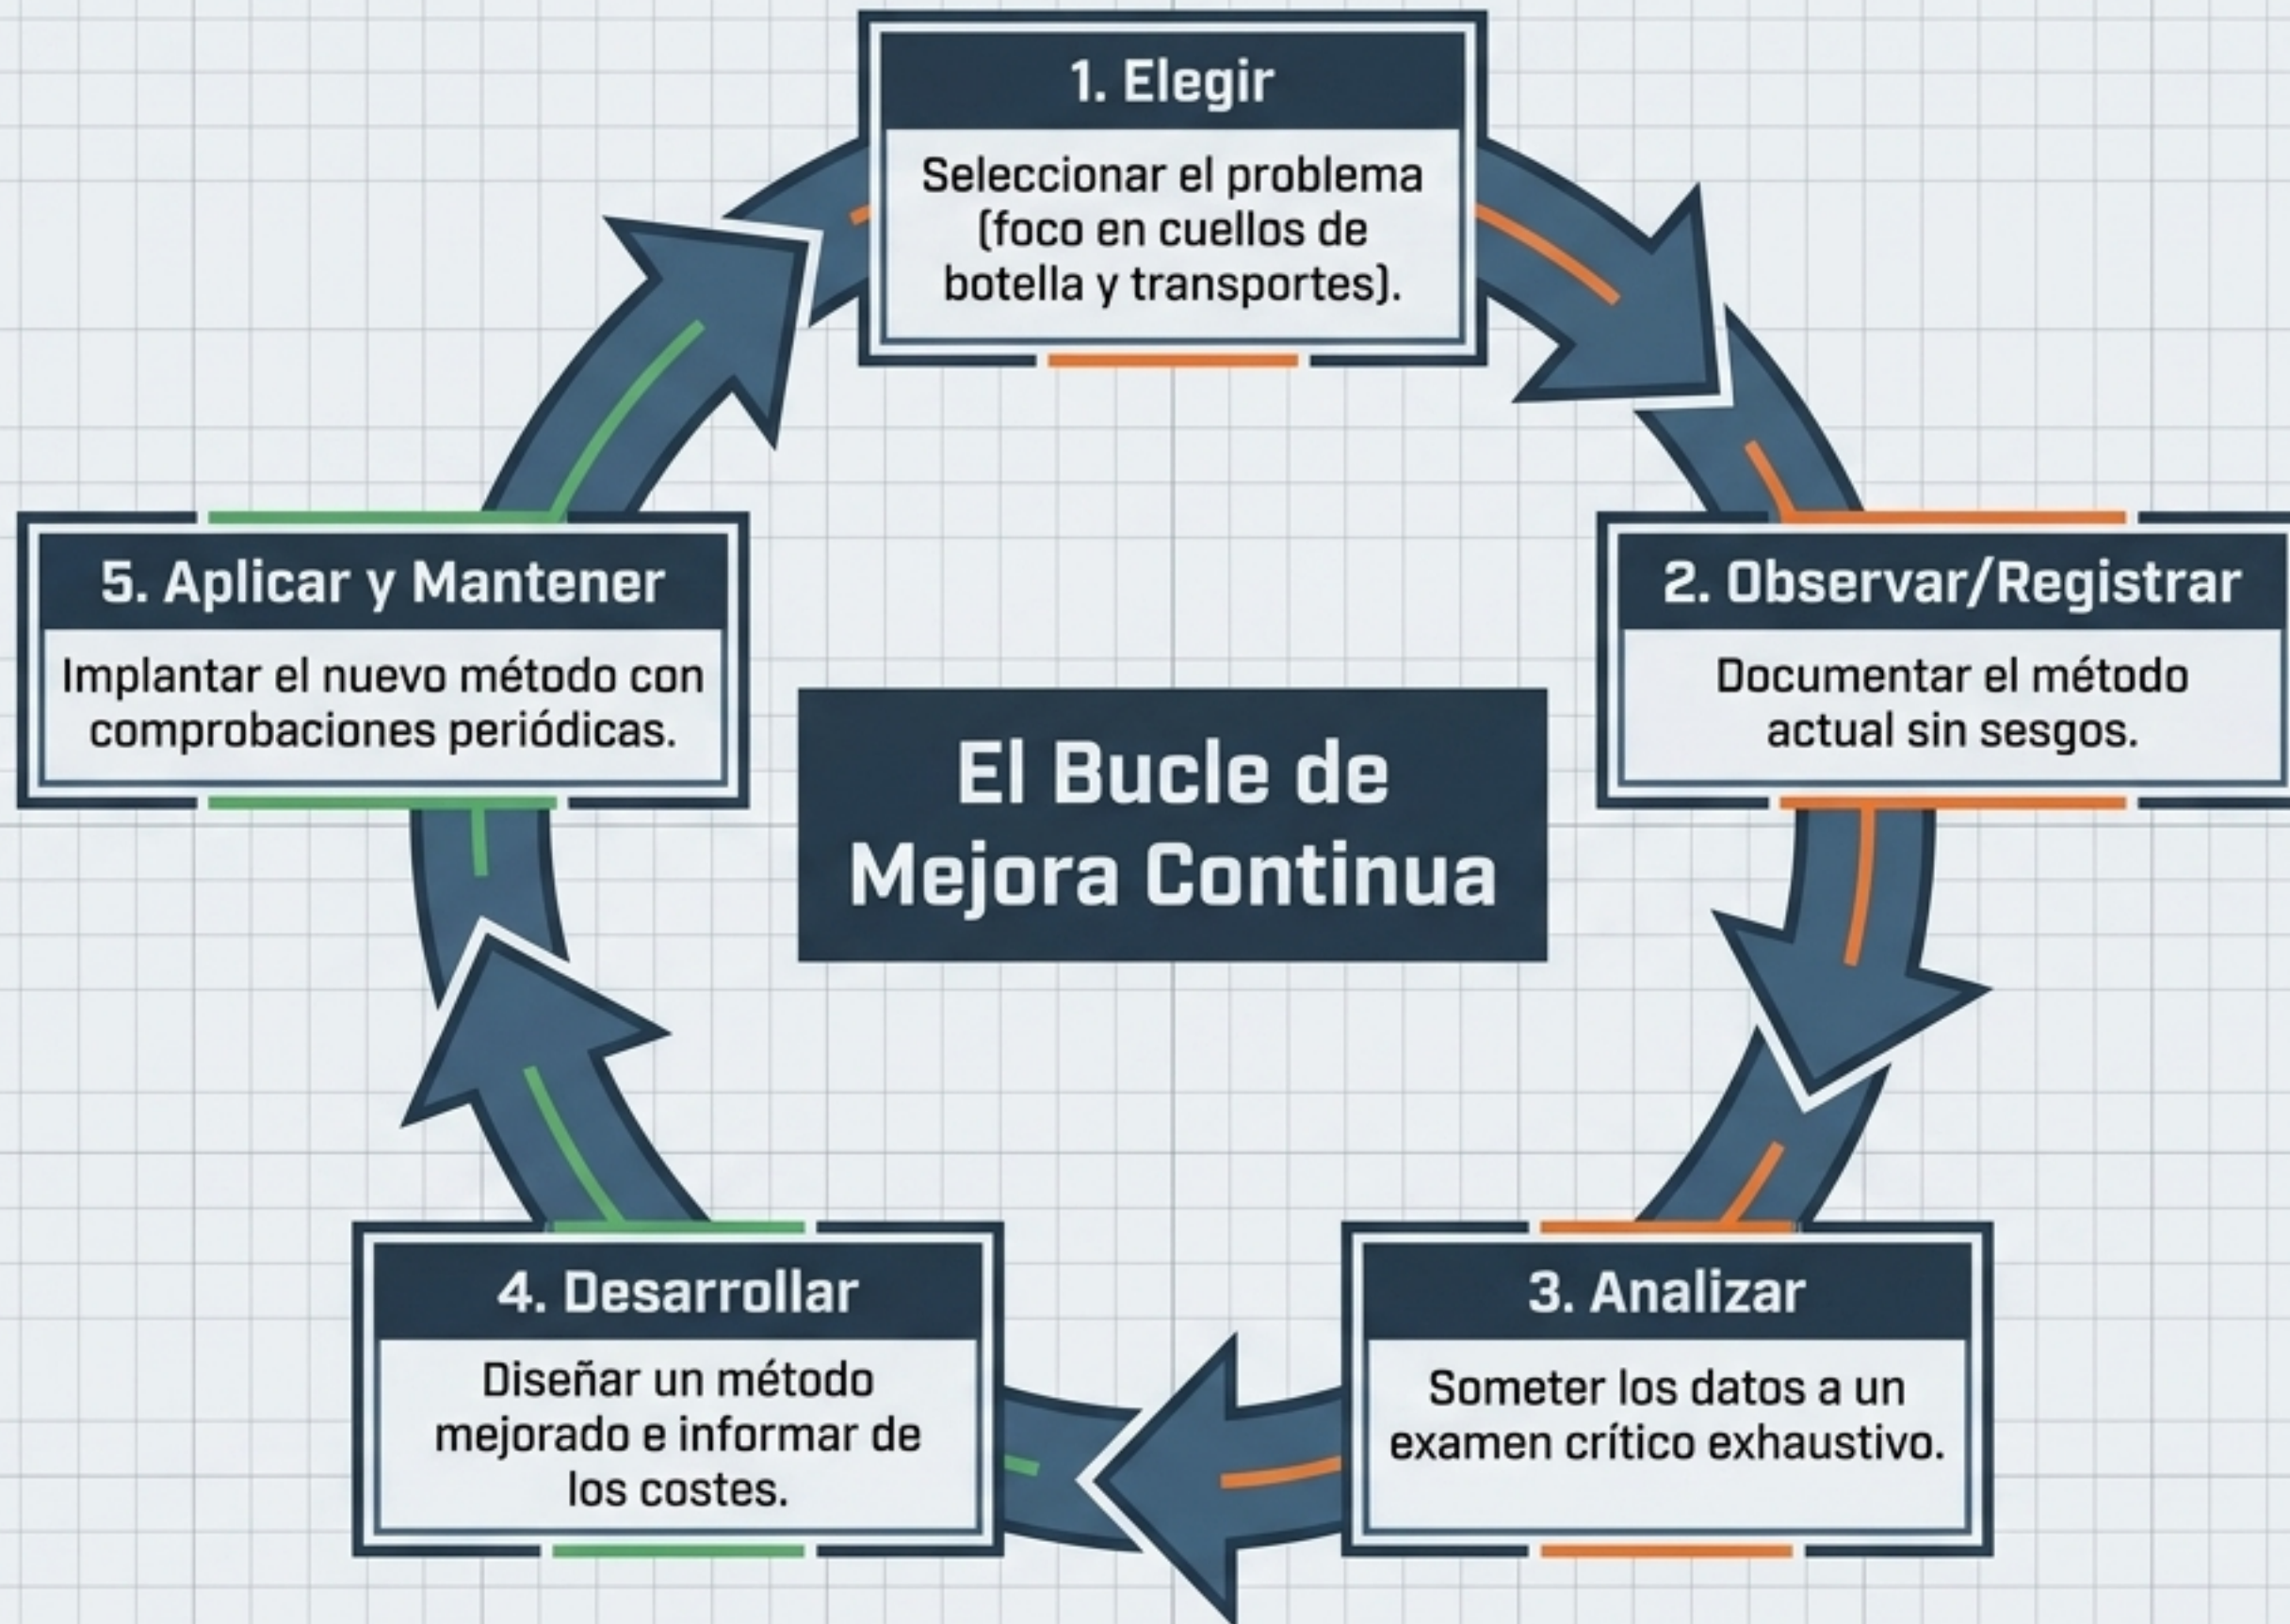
1. Elegir

Seleccionar el problema (foco en cuellos de botella y transportes).

2. Observar/Registrar

Documentar el método actual sin sesgos.

3. Analizar

Someter los datos a un examen crítico exhaustivo.

4. Desarrollar

Diseñar un método mejorado e informar de los costes.

5. Aplicar y Mantener

Implantar el nuevo método con comprobaciones periódicas.

El Bucle de Mejora Continua